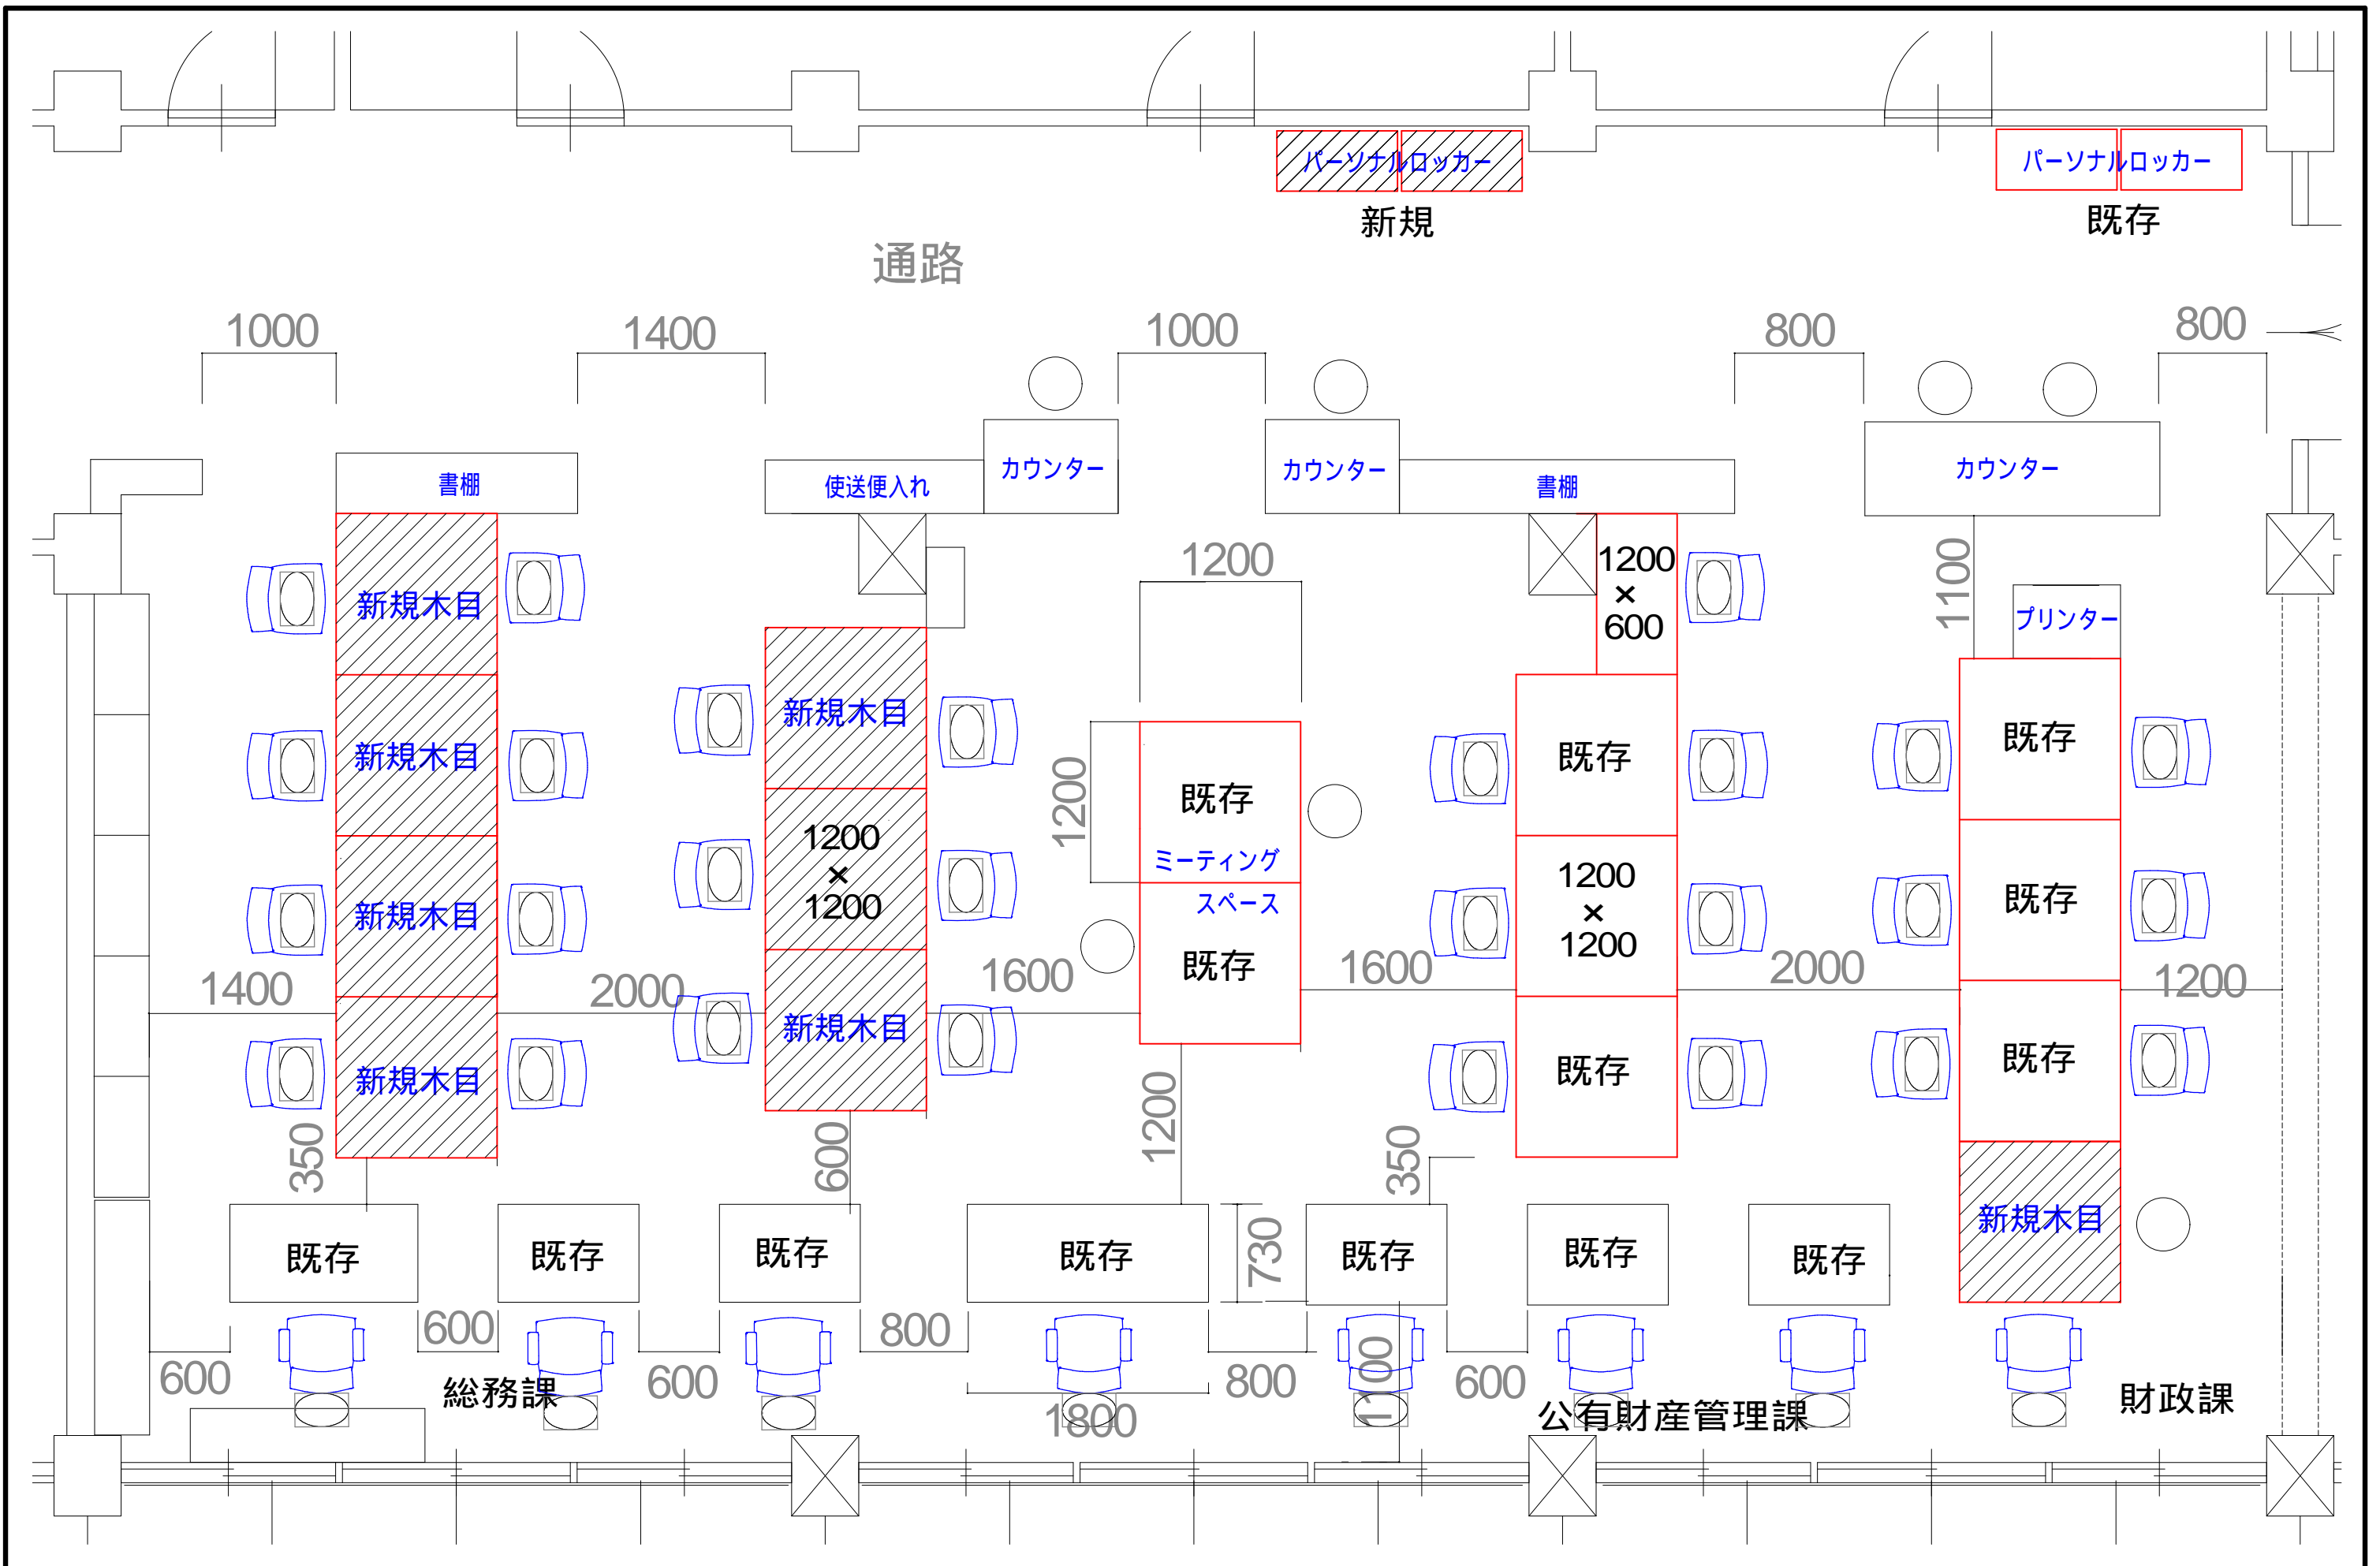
パーソナルロッカー
新規
パーソナルロッカー
既存
通路
1000
1400
1000
800
800
書棚
使送便入れ
カウンター
カウンター
書棚
カウンター
1200
1200
×
600
1100
プリンター
新規木目
新規木目
新規木目
新規木目
新規木目
1200
×
1200
新規木目
1200
既存
ミーティング
スペース
既存
既存
1200
×
1200
既存
既存
既存
既存
1400
2000
1600
1600
2000
1200
350
600
1200
350
新規木目
既存
既存
既存
既存
730
既存
既存
既存
600
800
600
総務課
600
1800
800
1100
600
公有財産管理課
財政課